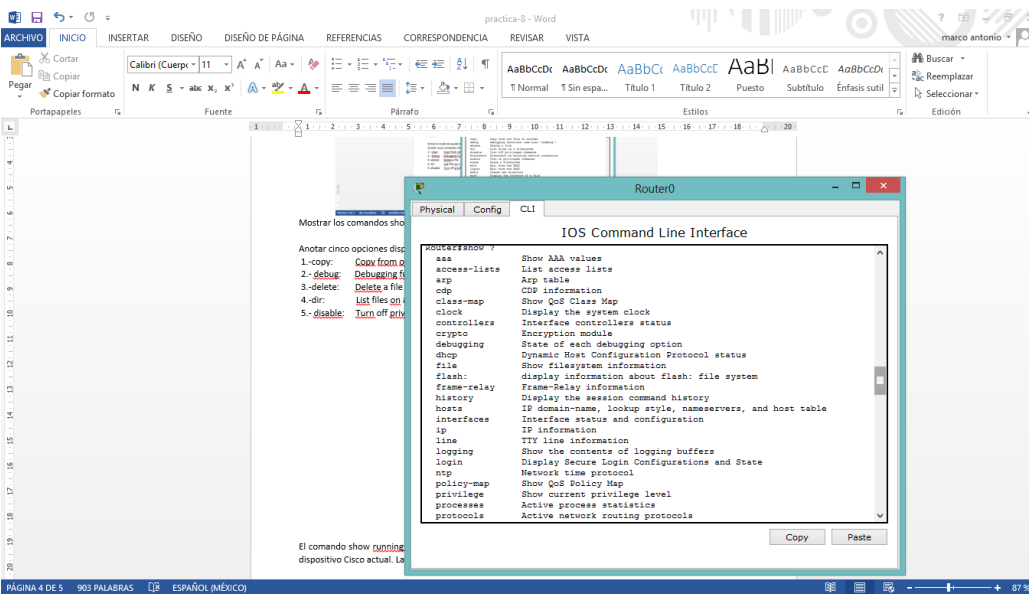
practica-8 - Word

ARCHIVO INICIO INSERTAR DISEÑO DISEÑO DE PÁGINA REFERENCIAS CORRESPONDENCIA REVISAR VISTA marco antonio

Pegar Cortar Copiar Copiar formato Portapapeles
Calibri (Cuerpo 11 Fuente
Párrafo
AaBbCcDc ¶ Normal AaBbCcDc ¶ Sin espa... AaBbCc Título 1 AaBbCcC Título 2 AaBl Puesto AaBbCcD Subtítulo AaBbCcDc Énfasis sutil Estilos
Buscar Reemplazar Seleccionar Edición

Mostrar los comandos sho

Anotar cinco opciones disp
1.-copy: Copy from o
2.- debug: Debugging fu
3.-delete: Delete a file
4.-dir: List files on
5.- disable: Turn off priv

El comando show running
dispositivo Cisco actual. La

Router0

Physical Config CLI

IOS Command Line Interface

Router#show ?
aaa Show AAA values
access-lists List access lists
arp Arp table
cdp CDP information
class-map Show QoS Class Map
clock Display the system clock
controllers Interface controllers status
crypto Encryption module
debugging State of each debugging option
dhcp Dynamic Host Configuration Protocol status
file Show filesystem information
flash: display information about flash: file system
frame-relay Frame-Relay information
history Display the session command history
hosts IP domain-name, lookup style, nameservers, and host table
interfaces Interface status and configuration
ip IP information
line TTY line information
logging Show the contents of logging buffers
login Display Secure Login Configurations and State
ntp Network time protocol
policy-map Show QoS Policy Map
privilege Show current privilege level
processes Active process statistics
protocols Active network routing protocols

Copy Paste

PÁGINA 4 DE 5 903 PALABRAS ESPAÑOL (MÉXICO) 87 %